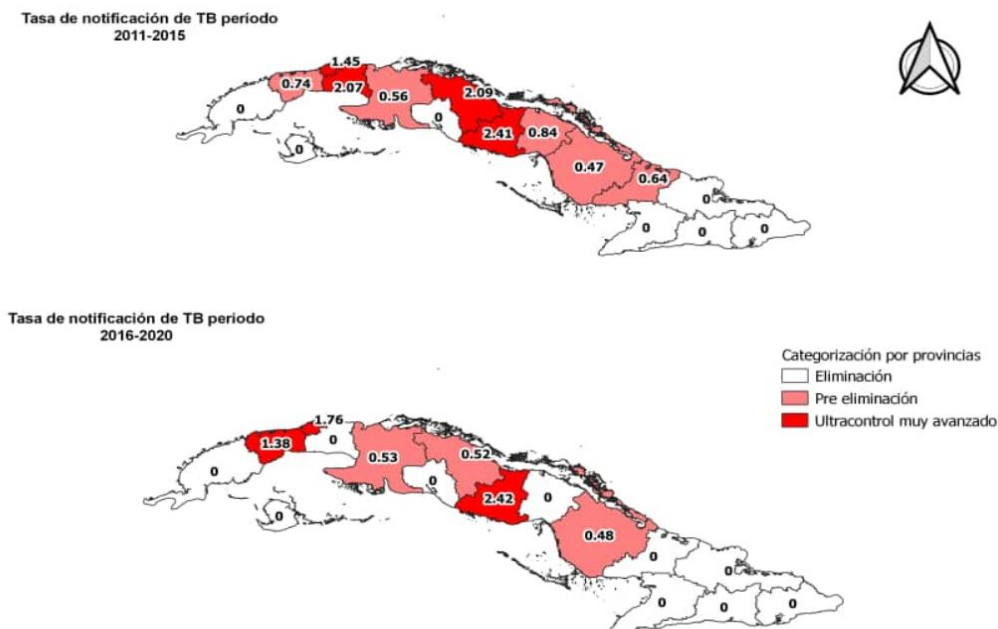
Tasa de notificación de TB período 2011-2015

1.45
0.74
2.07
0.56
2.09
0
0
2.41
0.84
0
0.47
0.64
0
0
0
0

Tasa de notificación de TB período 2016-2020

Categorización por provincias
Eliminación
Pre eliminación
Ultracontrol muy avanzado

1.76
1.38
0
0.53
0.52
0
0
2.42
0
0
0.48
0
0
0
0
0